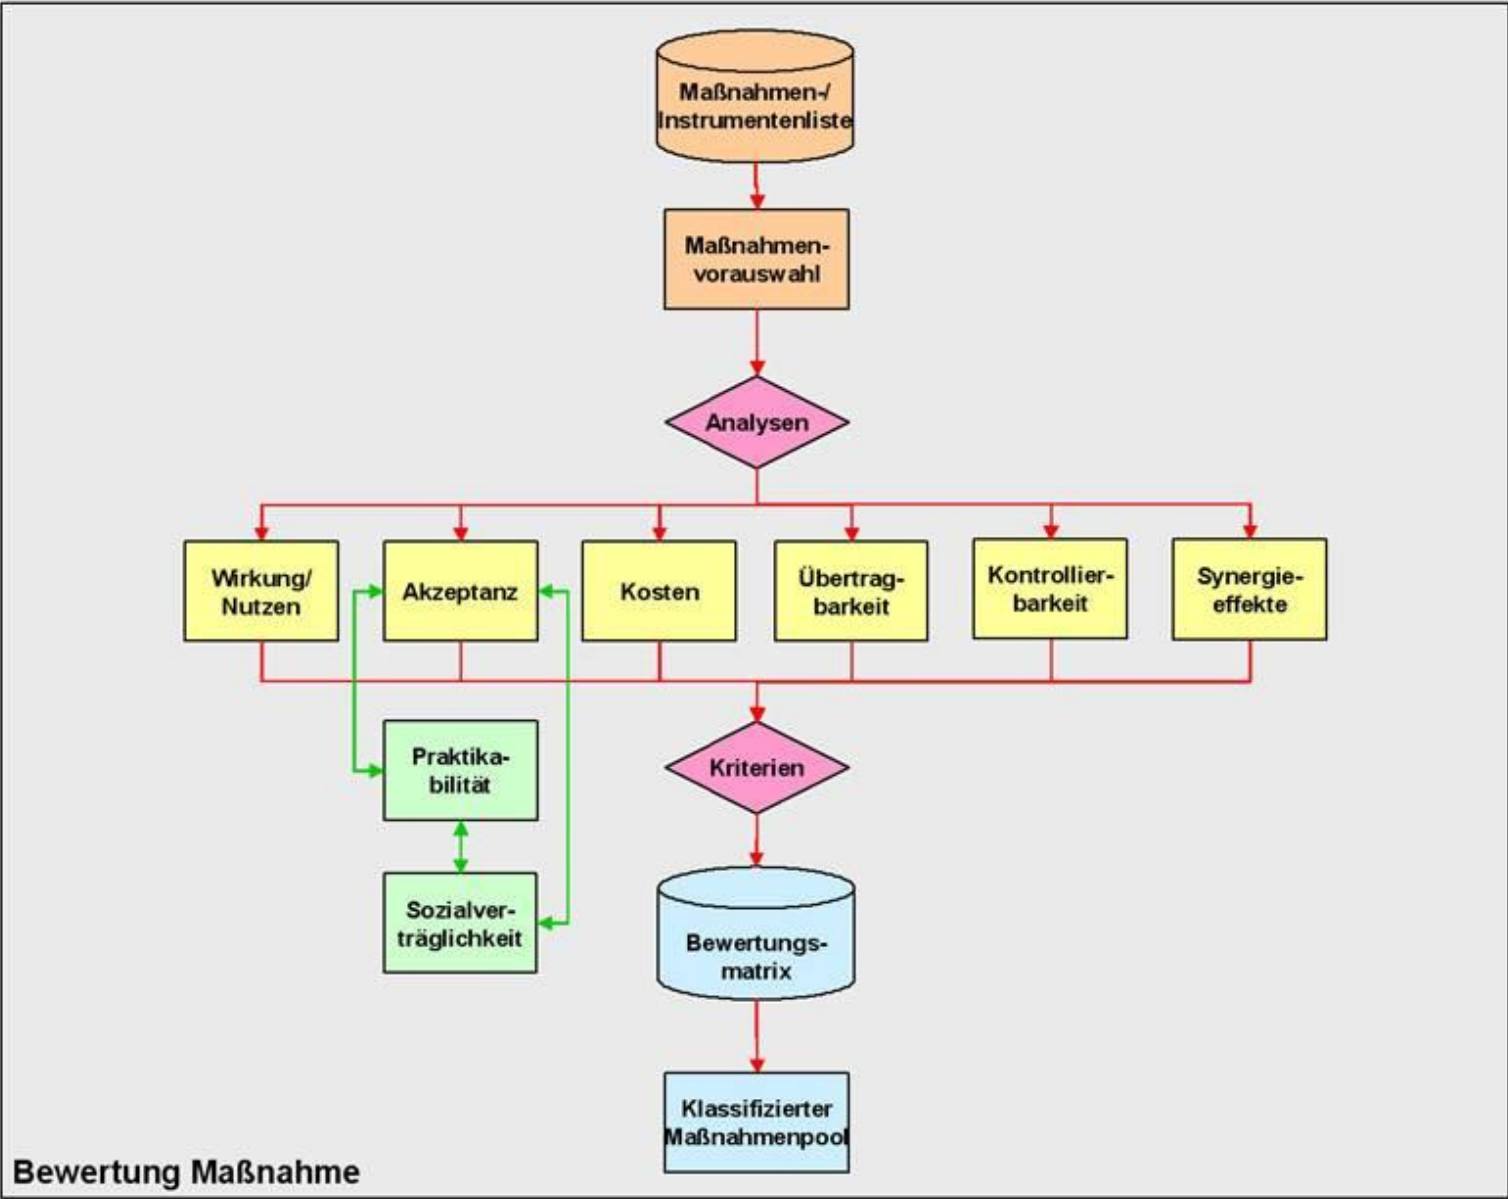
Maßnahmen-/ Instrumentenliste

Maßnahmenvorauswahl

Analysen

Wirkung/ Nutzen

Akzeptanz

Kosten

Übertragbarkeit

Kontrollierbarkeit

Synergieeffekte

Praktikabilität

Kriterien

Sozialverträglichkeit

Bewertungsmatrix

Klassifizierter Maßnahmenpool

Bewertung Maßnahme